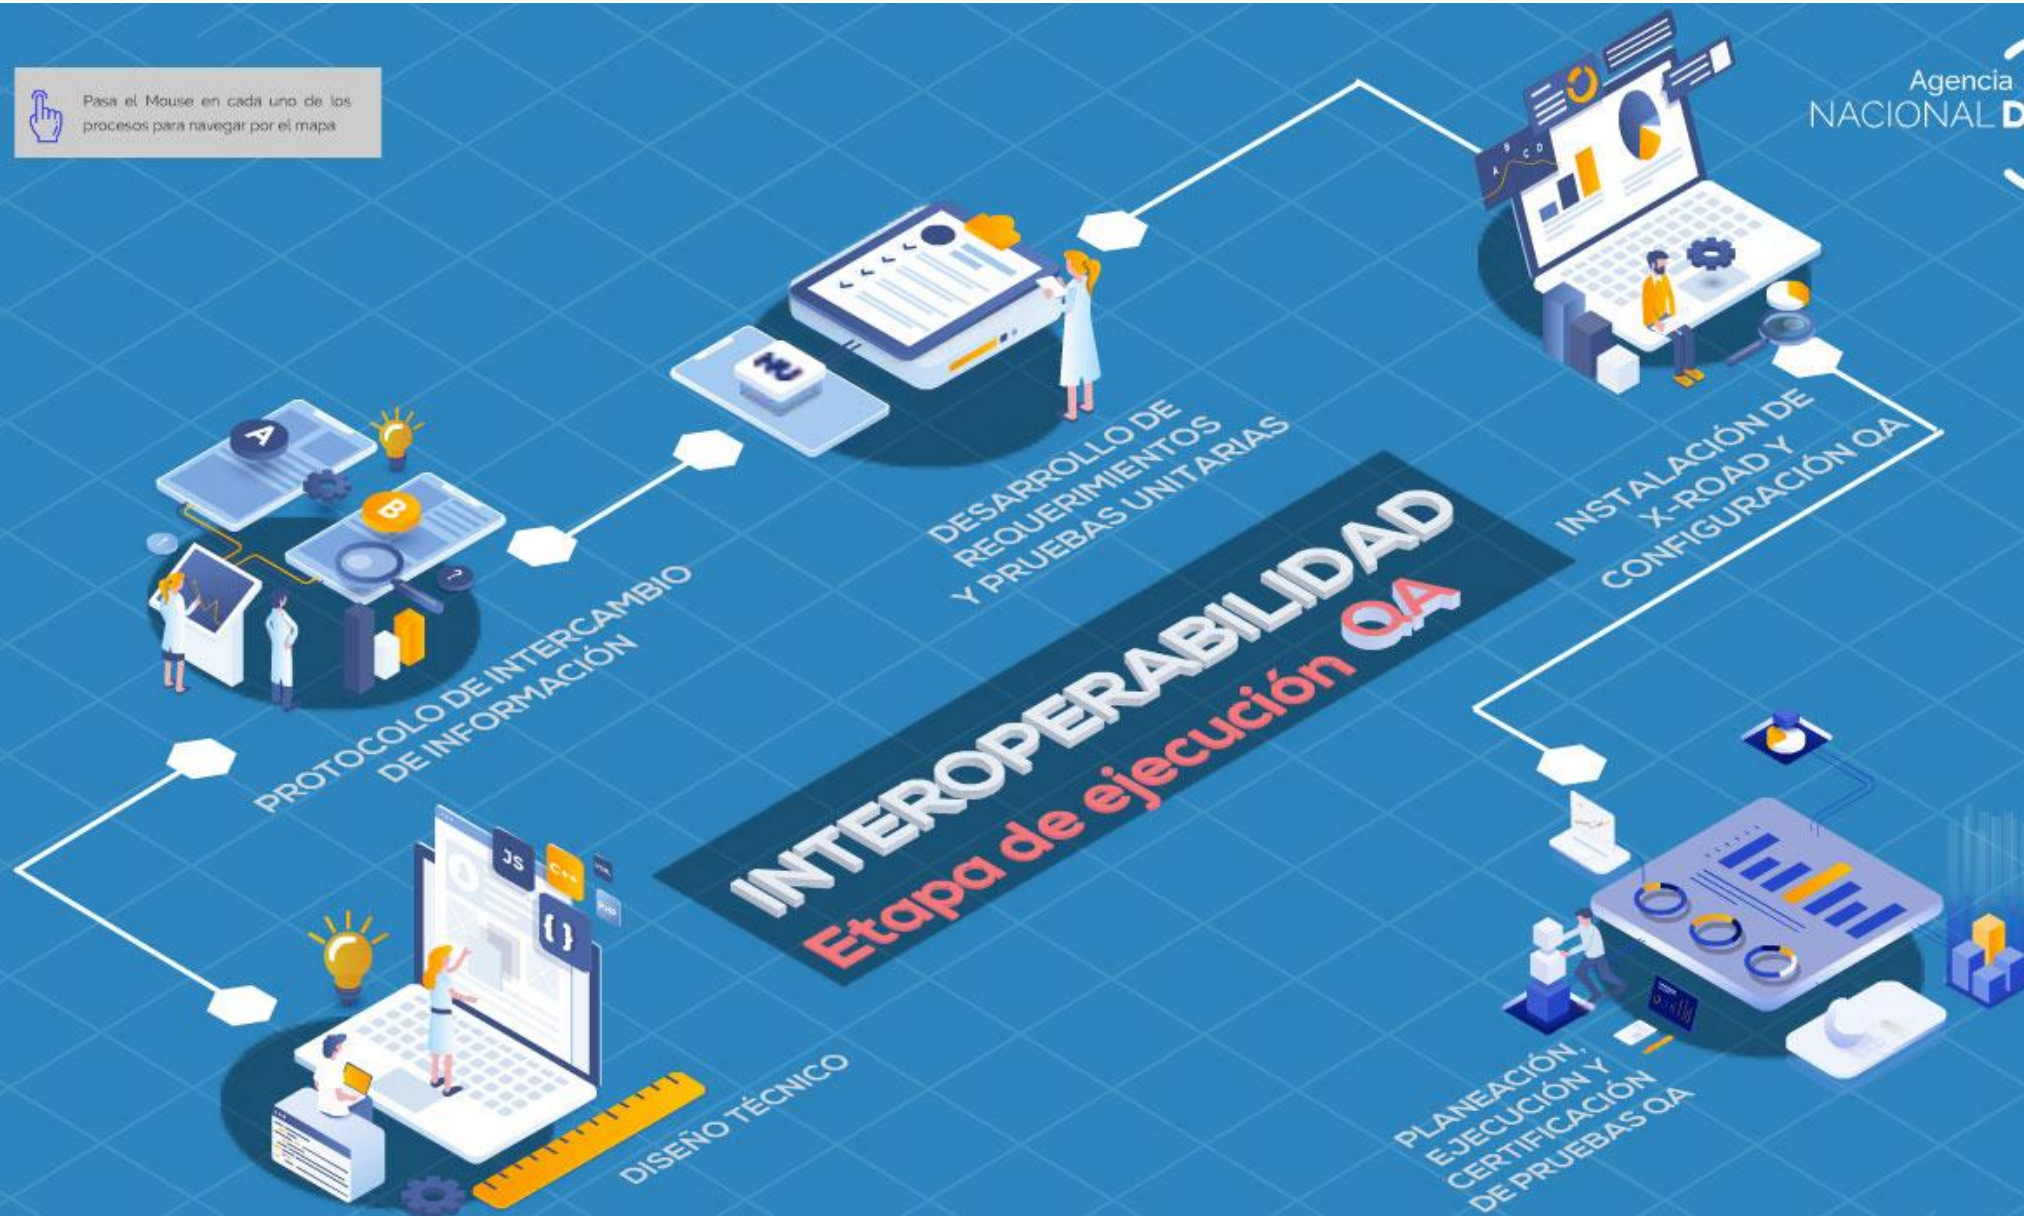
Pasa el Mouse en cada uno de los procesos para navegar por el mapa

Agencia
NACIONAL D

DESARROLLO DE REQUERIMIENTOS Y PRUEBAS UNITARIAS

INSTALACIÓN DE X-ROAD Y CONFIGURACIÓN QA

PROTOCOLO DE INTERCAMBIO DE INFORMACIÓN

INTEROPERABILIDAD
Etapa de ejecución QA

A
B
JS
C++
{ }

DISEÑO TÉCNICO

PLANEACIÓN, EJECUCIÓN Y CERTIFICACIÓN DE PRUEBAS QA